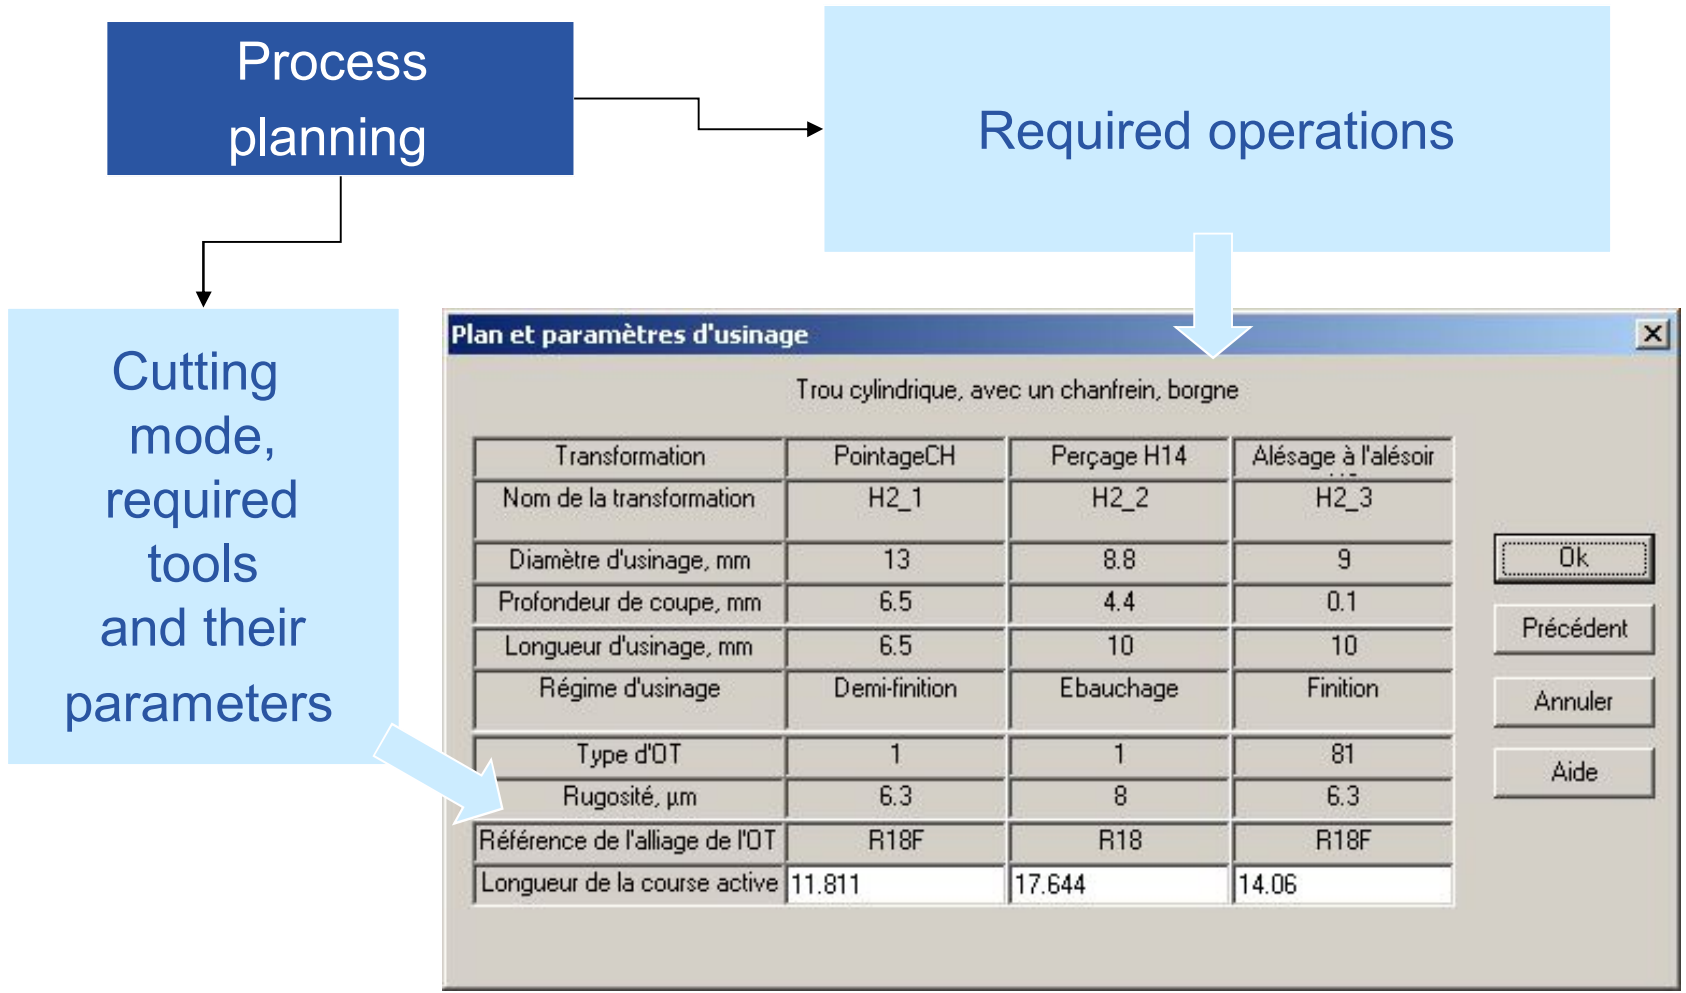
Process planning

Required operations

Cutting mode, required tools and their parameters

Plan et paramètres d'usinage

Trou cylindrique, avec un chanfrein, borgne

| Transformation | PointageCH | Perçage H14 | Alésage à l'alésoir |
|---|---|---|---|
| Nom de la transformation | H2_1 | H2_2 | H2_3 |
| Diamètre d'usinage, mm | 13 | 8.8 | 9 |
| Profondeur de coupe, mm | 6.5 | 4.4 | 0.1 |
| Longueur d'usinage, mm | 6.5 | 10 | 10 |
| Régime d'usinage | Demi-finition | Ebauchage | Finition |
| Type d'OT | 1 | 1 | 81 |
| Rugosité, µm | 6.3 | 8 | 6.3 |
| Référence de l'alliage de l'OT | R18F | R18 | R18F |
| Longueur de la course active | 11.811 | 17.644 | 14.06 |

Ok
Précédent
Annuler
Aide